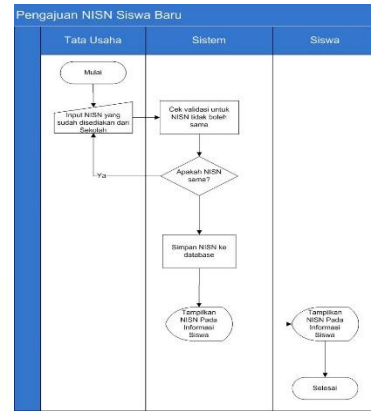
Pengajuan NISN Siswa Baru

Tata Usaha

Sistem

Siswa

Mulai

Input NISN yang sudah disediakan dari Sekolah

Cek validasi untuk NISN tidak boleh sama

Apakah NISN sama?

Ya

Simpan NISN ke database

Tampilkan NISN Pada Informasi Siswa

Tampilkan NISN Pada Informasi Siswa

Selesai